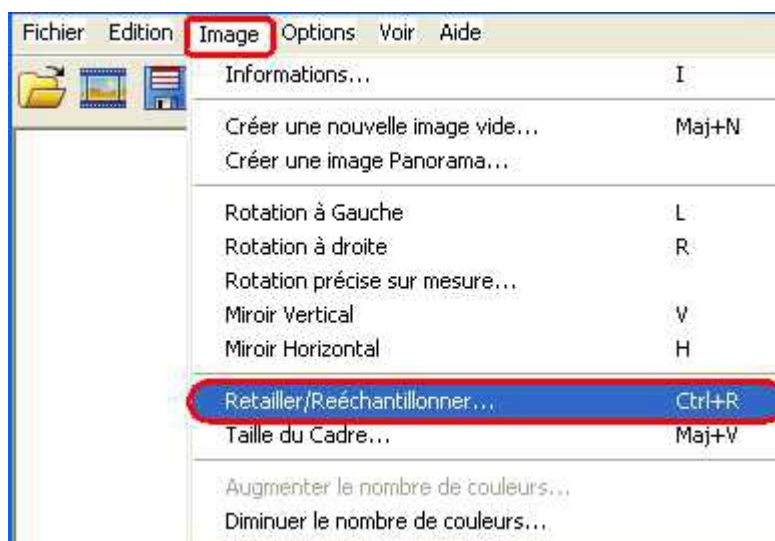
Fichier Edition Image Options Voir Aide

Informations... I

Créer une nouvelle image vide... Maj+N
Créer une image Panorama...

Rotation à Gauche L
Rotation à droite R
Rotation précise sur mesure...
Miroir Vertical V
Miroir Horizontal H

Retailler/Reéchantillonner... Ctrl+R
Taille du Cadre... Maj+V

Augmenter le nombre de couleurs...
Diminuer le nombre de couleurs...